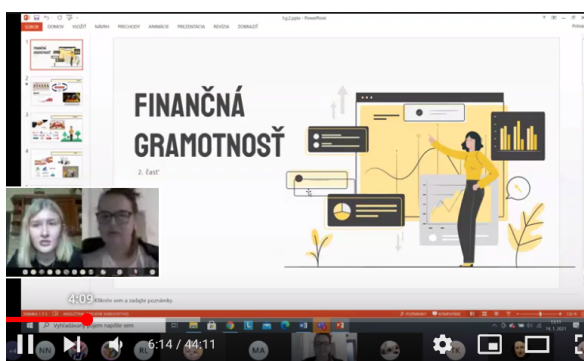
fg.2.pptx - PowerPoint

SÚBOR DOMOV VLOŽIŤ NÁVRH PRECHODY ANIMÁCIE PREZENTÁCIA REVÍZIA ZOBRAZIŤ

FINANČNÁ GRAMOTNOSŤ

2. časť

4:09 Kliknite sem a zadajte poznámky.

Vyhľadávanie napíšte sem

6:14 / 44:11

NN

KL

MA